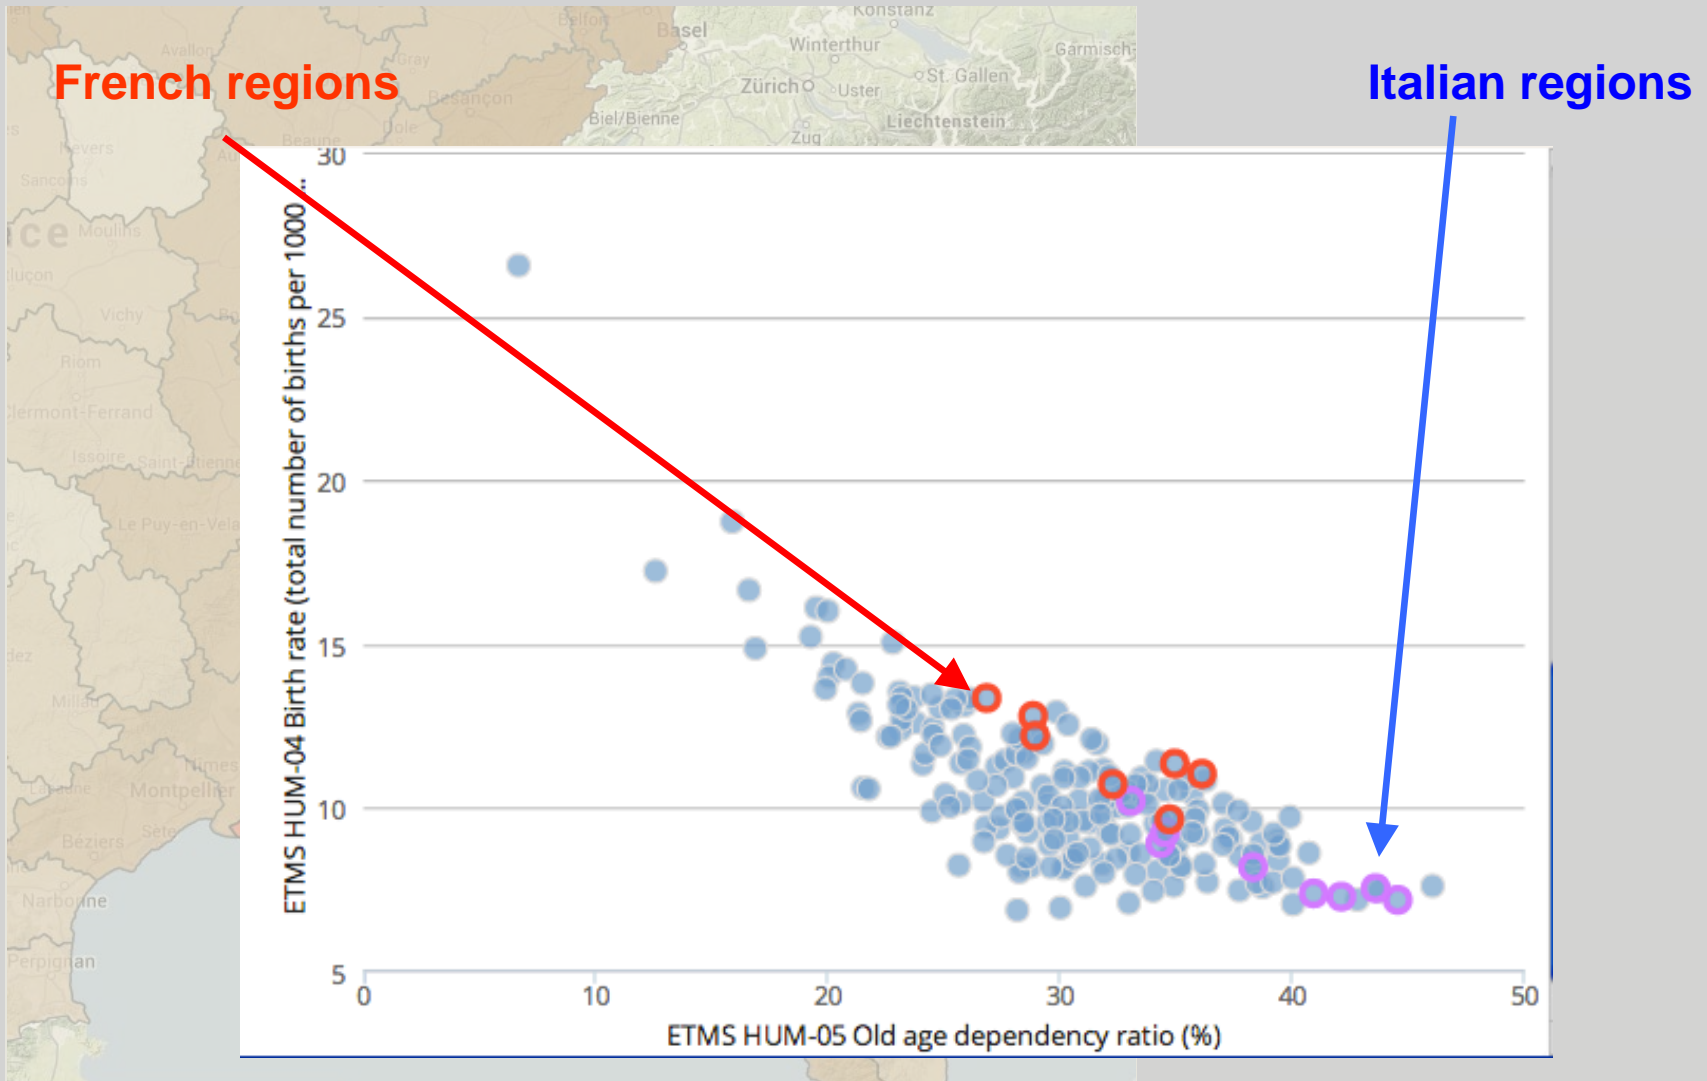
French regions

Italian regions

Konstanz
Basel
Belfort
Winterthur
Garmisch
Avallon
Gray
Zürich
Uster
St. Gallen
Besançon
Biel/Bienne
Liechtenstein
Zug
Nevers
Beaune
Dole
Sancoins
Moulins
Montluçon
Vichy
Riom
Clermont-Ferrand
Issoire
Saint-Étienne
Le Puy-en-Velay
Millau
Nîmes
Montpellier
Béziers
Sète
Narbonne
Perpignan

ETMS HUM-04 Birth rate (total number of births per 1000 ...

30
25
20
15
10
5

0
10
20
30
40
50

ETMS HUM-05 Old age dependency ratio (%)